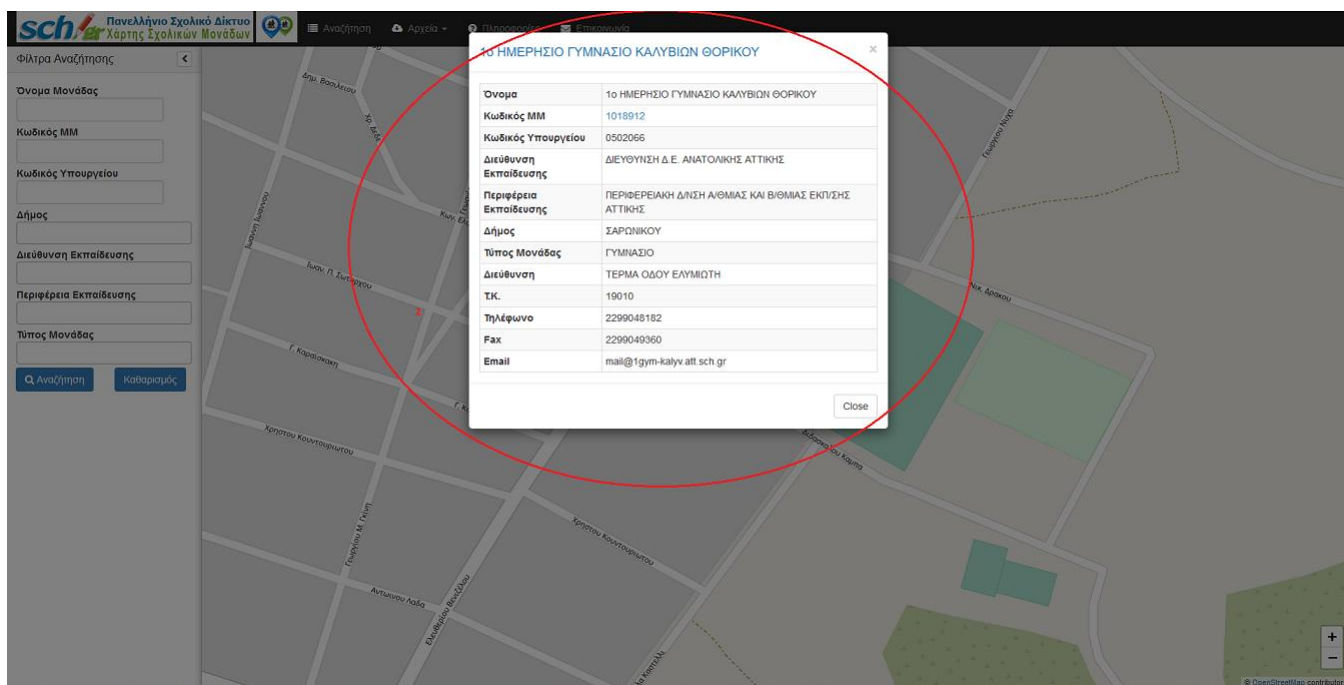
sch.gr Πανελλήνιο Σχολικό Δίκτυο Χάρτης Σχολικών Μονάδων

Αναζήτηση Αρχεία Πληροφορίες Επικοινωνία

Φίλτρα Αναζήτησης

Όνομα Μονάδας

Κωδικός ΜΜ

Κωδικός Υπουργείου

Δήμος

Διεύθυνση Εκπαίδευσης

Περιφέρεια Εκπαίδευσης

Τύπος Μονάδας

Αναζήτηση Καθαρισμός

1ο ΗΜΕΡΗΣΙΟ ΓΥΜΝΑΣΙΟ ΚΑΛΥΒΙΩΝ ΘΟΡΙΚΟΥ

| | |
|---|---|
| Όνομα | 1ο ΗΜΕΡΗΣΙΟ ΓΥΜΝΑΣΙΟ ΚΑΛΥΒΙΩΝ ΘΟΡΙΚΟΥ |
| Κωδικός ΜΜ | 1018912 |
| Κωδικός Υπουργείου | 0502066 |
| Διεύθυνση Εκπαίδευσης | ΔΙΕΥΘΥΝΣΗ Δ.Ε. ΑΝΑΤΟΛΙΚΗΣ ΑΤΤΙΚΗΣ |
| Περιφέρεια Εκπαίδευσης | ΠΕΡΙΦΕΡΕΙΑΚΗ Δ/ΝΣΗ Α/ΘΜΙΑΣ ΚΑΙ Β/ΘΜΙΑΣ ΕΚΠ/ΣΗΣ ΑΤΤΙΚΗΣ |
| Δήμος | ΣΑΡΩΝΙΚΟΥ |
| Τύπος Μονάδας | ΓΥΜΝΑΣΙΟ |
| Διεύθυνση | ΤΕΡΜΑ ΟΔΟΥ ΕΛΥΜΙΩΤΗ |
| Τ.Κ. | 19010 |
| Τηλέφωνο | 2299048182 |
| Fax | 2299049360 |
| Email | mail@1gym-kalyv.att.sch.gr |

Close

Δημ. Βασιλείου
Ιωάν. Π. Σωτήρχου
Γ. Καραϊσκάκη
Χρήστου Κουντουριώτου
Γεωργίου Μ. Γκινη
Αντωνίου Λαδά
Ελευθερίου Βενιζέλου
Γεωργίου Νικα
Νικ. Δράκου
Διδασκάλου Καμπα
Χρήστου Κουντουριώτου

+
−
© OpenStreetMap contributors